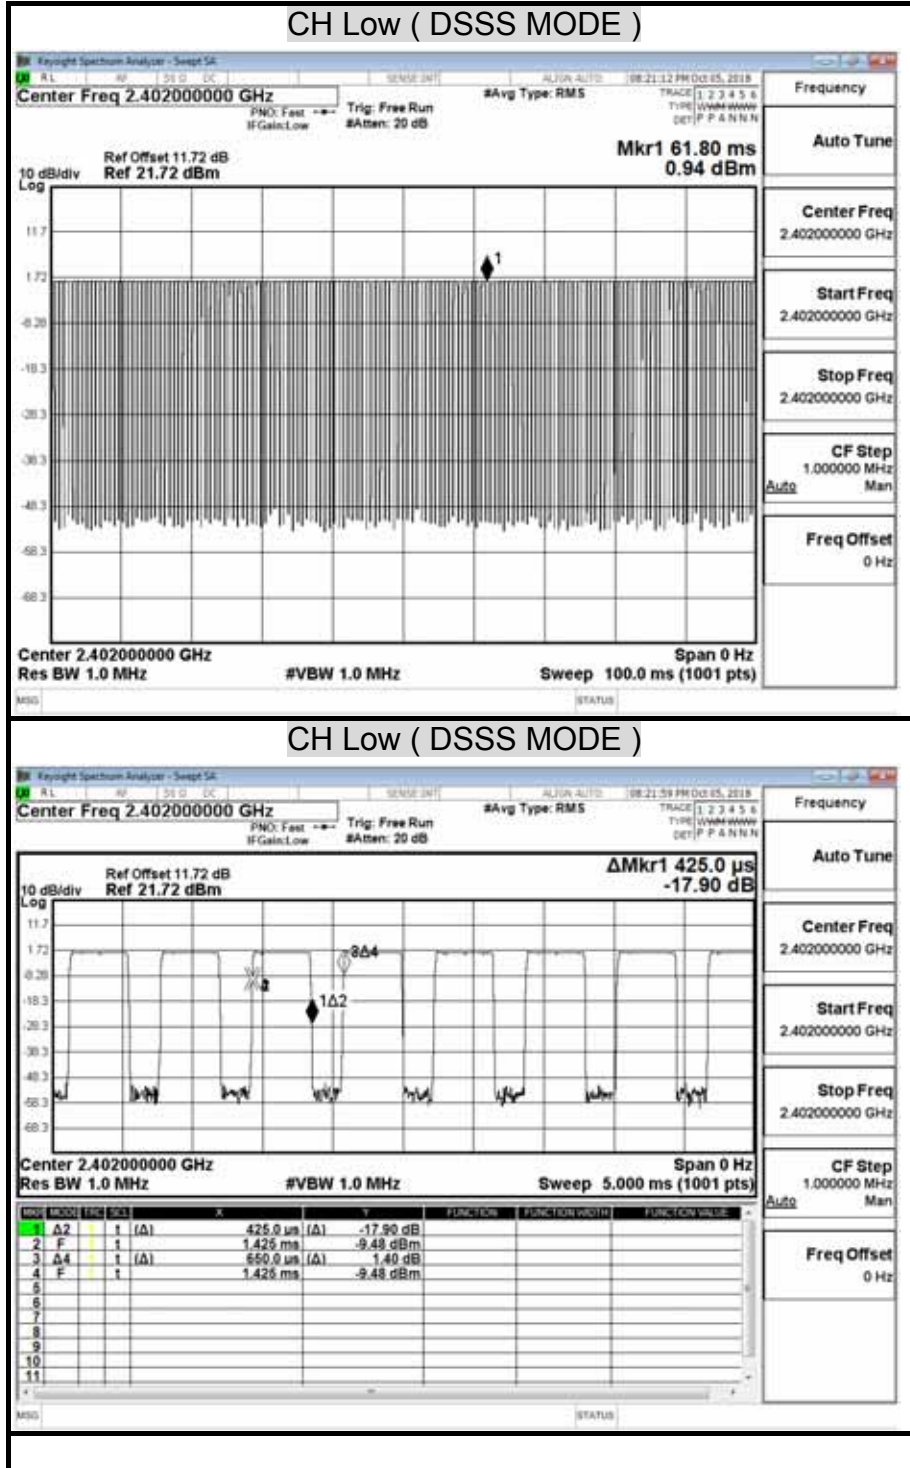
CH Low ( DSSS MODE )

Keysight Spectrum Analyzer - Swept SA
RL RF 50 Ω DC SENSE:INT ALIGN AUTO 08:21:12 PM Oct 05, 2018
Center Freq 2.402000000 GHz
PNO: Fast IFGain:Low
Trig: Free Run #Atten: 20 dB
#Avg Type: RMS
TRACE 1 2 3 4 5 6 TYPE WWWWWW DET P P A N N N
Frequency

Ref Offset 11.72 dB
10 dB/div Ref 21.72 dBm
Log
Mkr1 61.80 ms
0.94 dBm

11.7
1.72
-8.28
-18.3
-28.3
-38.3
-48.3
-58.3
-68.3

1

Center 2.402000000 GHz
Res BW 1.0 MHz
#VBW 1.0 MHz
Span 0 Hz
Sweep 100.0 ms (1001 pts)
MSG
STATUS

Auto Tune
Center Freq
2.402000000 GHz
Start Freq
2.402000000 GHz
Stop Freq
2.402000000 GHz
CF Step
1.000000 MHz
Auto Man
Freq Offset
0 Hz

CH Low ( DSSS MODE )

Keysight Spectrum Analyzer - Swept SA
RL RF 50 Ω DC SENSE:INT ALIGN AUTO 08:21:59 PM Oct 05, 2018
Center Freq 2.402000000 GHz
PNO: Fast IFGain:Low
Trig: Free Run #Atten: 20 dB
#Avg Type: RMS
TRACE 1 2 3 4 5 6 TYPE WWWWWW DET P P A N N N
Frequency

Ref Offset 11.72 dB
10 dB/div Ref 21.72 dBm
Log
ΔMkr1 425.0 µs
-17.90 dB

11.7
1.72
-8.28
-18.3
-28.3
-38.3
-48.3
-58.3
-68.3

3Δ4
2
1Δ2

Center 2.402000000 GHz
Res BW 1.0 MHz
#VBW 1.0 MHz
Span 0 Hz
Sweep 5.000 ms (1001 pts)

| MKR | MODE | TRC | SCL | X | | Y | FUNCTION | FUNCTION WIDTH | FUNCTION VALUE |
|---|---|---|---|---|---|---|---|---|---|
| 1 | Δ2 | 1 | t | (Δ) | 425.0 µs | (Δ) -17.90 dB | | | |
| 2 | F | 1 | t | | 1.425 ms | -9.48 dBm | | | |
| 3 | Δ4 | 1 | t | (Δ) | 650.0 µs | (Δ) 1.40 dB | | | |
| 4 | F | 1 | t | | 1.425 ms | -9.48 dBm | | | |
| 5 | | | | | | | | | |
| 6 | | | | | | | | | |
| 7 | | | | | | | | | |
| 8 | | | | | | | | | |
| 9 | | | | | | | | | |
| 10 | | | | | | | | | |
| 11 | | | | | | | | | |

MSG
STATUS

Auto Tune
Center Freq
2.402000000 GHz
Start Freq
2.402000000 GHz
Stop Freq
2.402000000 GHz
CF Step
1.000000 MHz
Auto Man
Freq Offset
0 Hz